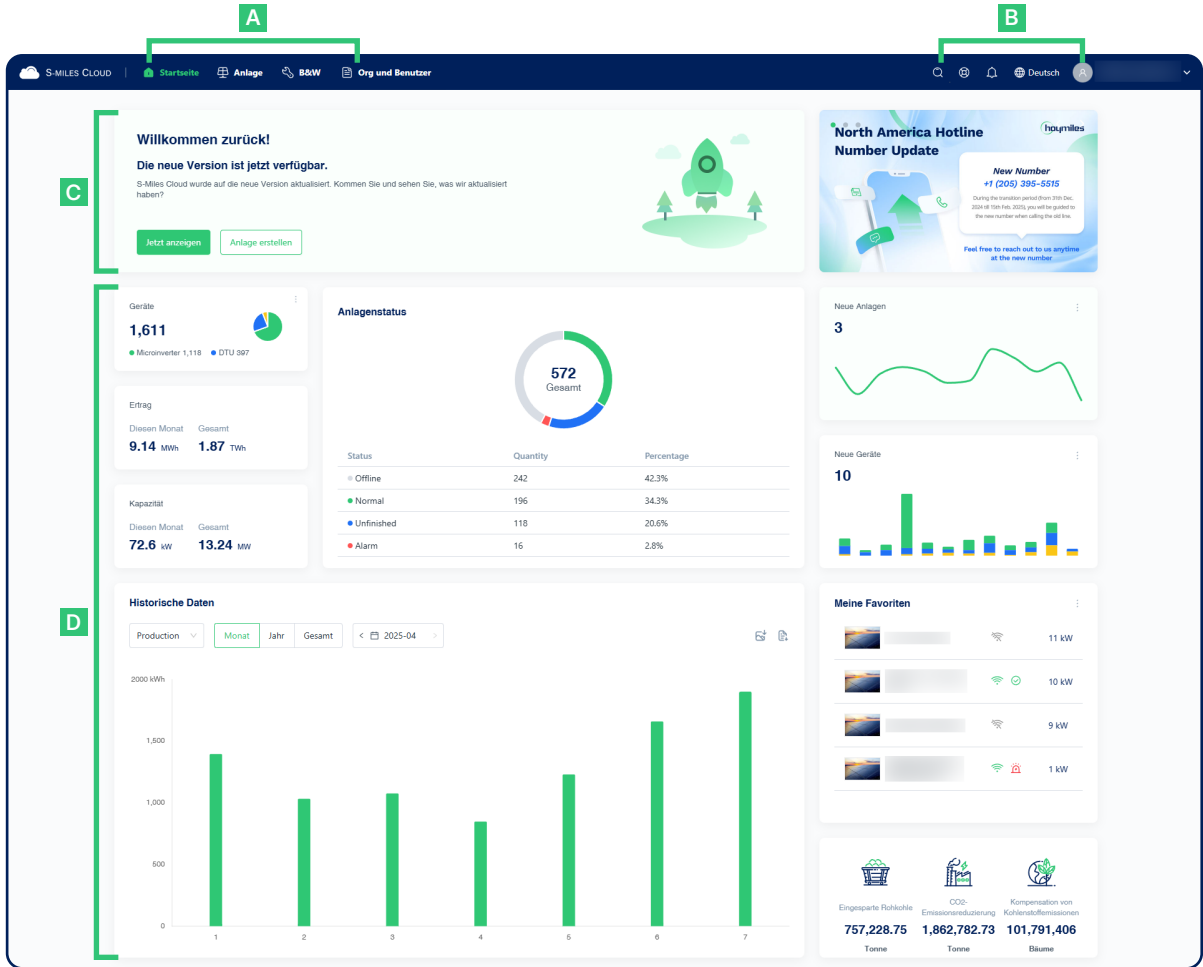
A

B

S-MILES CLOUD | Startseite Anlage B&W Org und Benutzer Deutsch

C

Willkommen zurück!

Die neue Version ist jetzt verfügbar.

S-Miles Cloud wurde auf die neue Version aktualisiert. Kommen Sie und sehen Sie, was wir aktualisiert haben?

Jetzt anzeigen Anlage erstellen

North America Hotline Number Update

hoymiles

New Number
+1 (205) 395-5515
During the transition period (from 31th Dec. 2024 till 15th Febr. 2025), you will be guided to the new number when calling the old line.

Feel free to reach out to us anytime at the new number

D

Geräte
1,611
Microinverter 1,118 DTU 397

Ertrag
Diesen Monat Gesamt
9.14 MWh 1.87 TWh

Kapazität
Diesen Monat Gesamt
72.6 kW 13.24 MW

Anlagenstatus

572
Gesamt

| Status | Quantity | Percentage |
|---|---|---|
| Offline | 242 | 42.3% |
| Normal | 196 | 34.3% |
| Unfinished | 118 | 20.6% |
| Alarm | 16 | 2.8% |

Neue Anlagen
3

Neue Geräte
10

Historische Daten

Production Monat Jahr Gesamt 2025-04

2000 kWh
1,500
1,000
500
0
1 2 3 4 5 6 7

Meine Favoriten

11 kW
10 kW
9 kW
1 kW

Eingesparte Rohkohle
757,228.75
Tonne

CO2-Emissionsreduzierung
1,862,782.73
Tonne

Kompensation von Kohlenstoffemissionen
101,791,406
Bäume